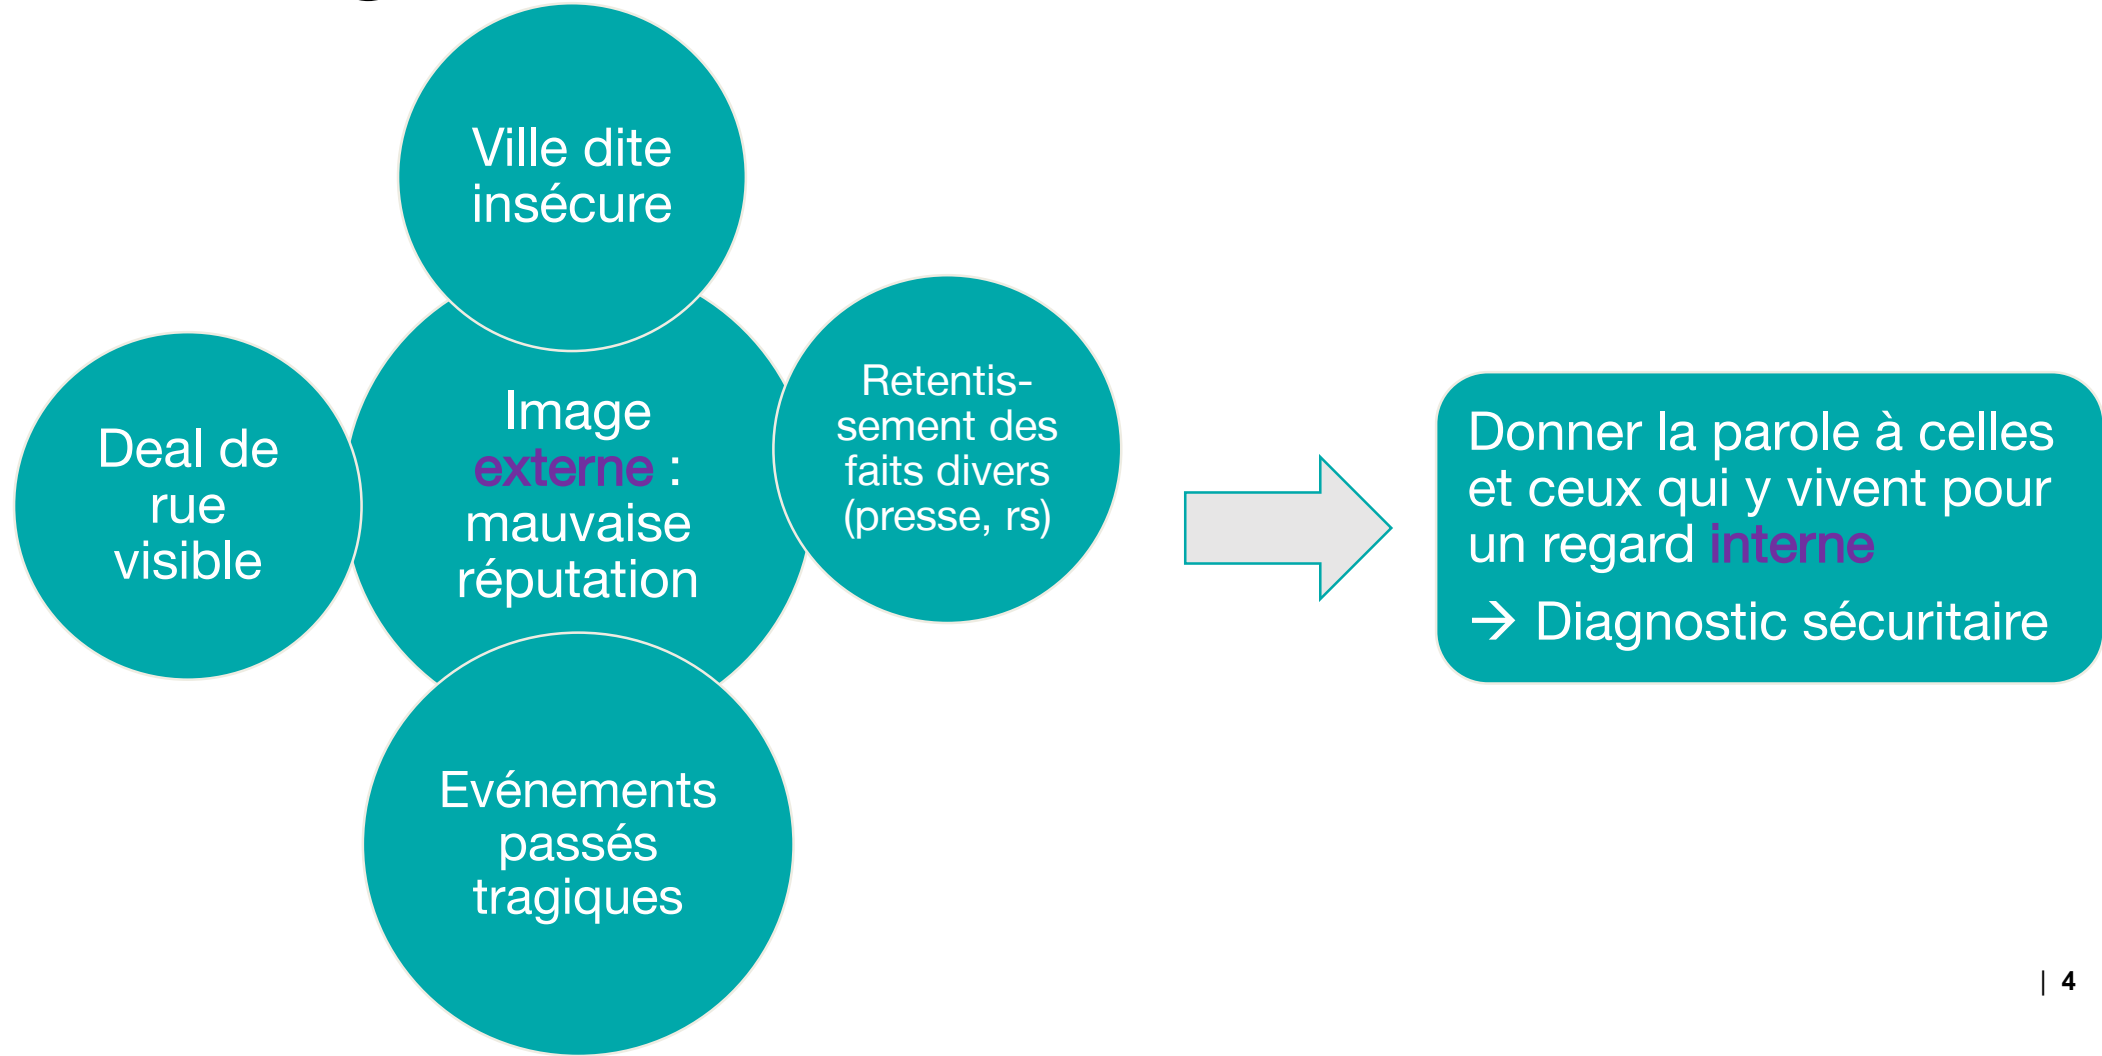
Ville dite insécure

Deal de rue visible

Image externe : mauvaise réputation

Retentissement des faits divers (presse, rs)

Evénements passés tragiques

Donner la parole à celles et ceux qui y vivent pour un regard interne

→ Diagnostic sécuritaire

| 4